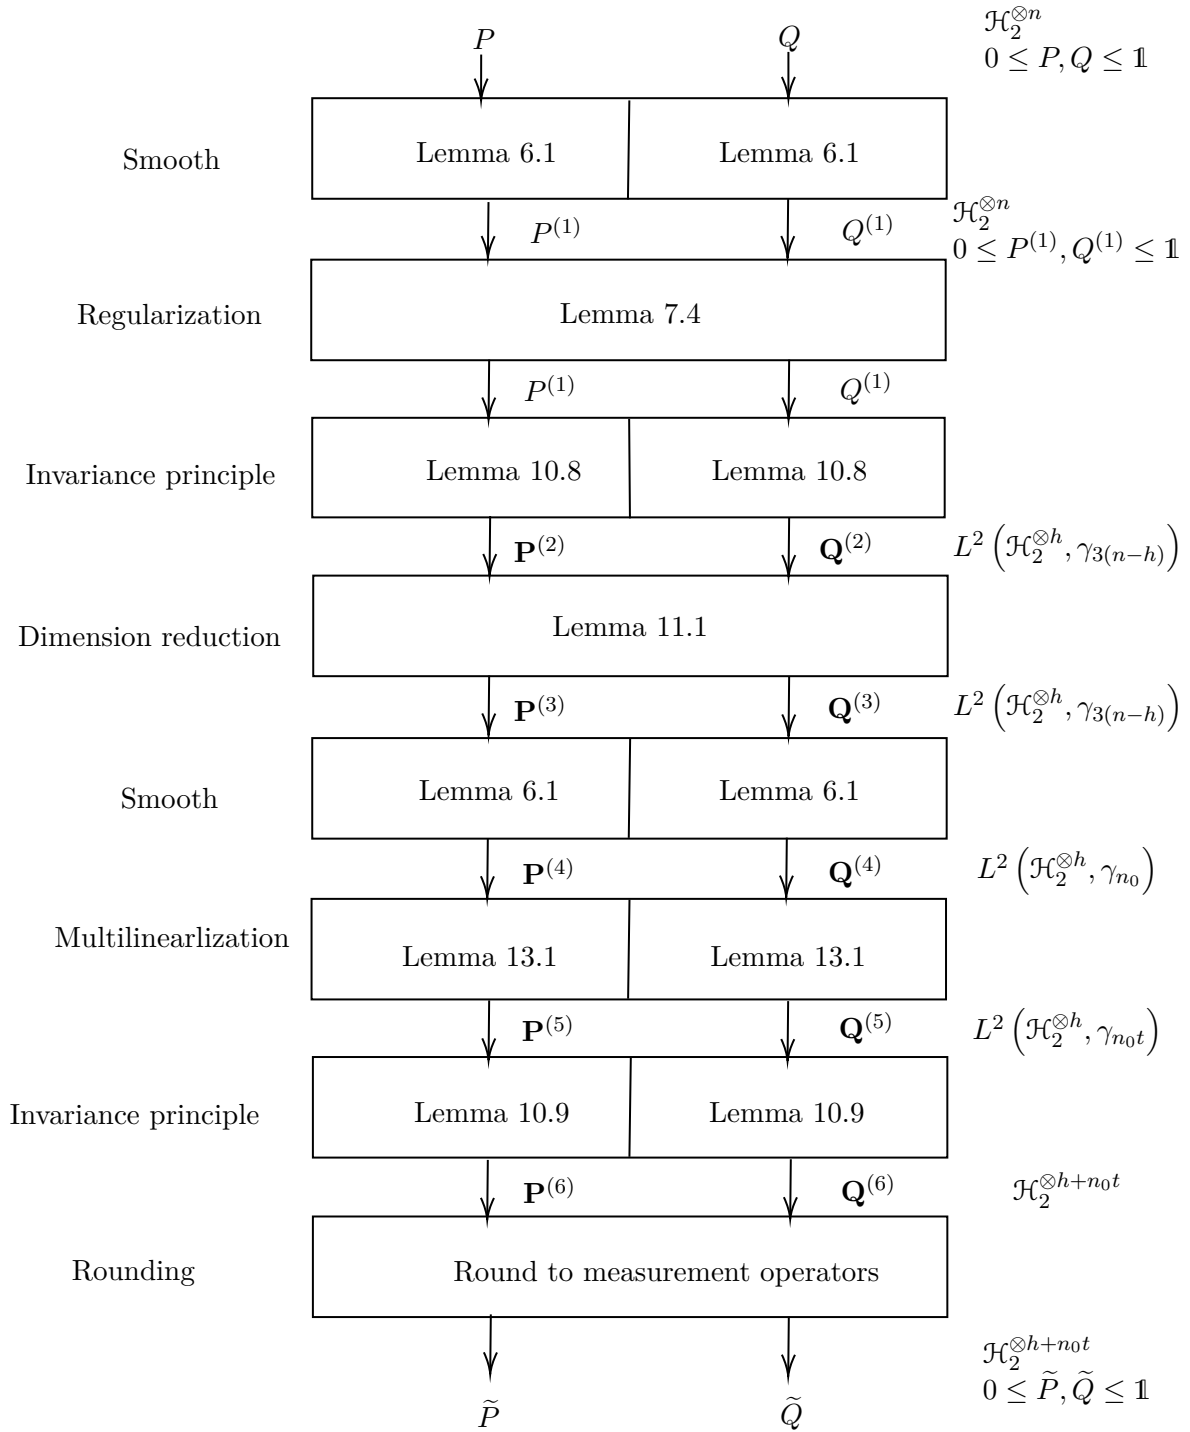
$P$ $Q$ $\mathcal{H}_2^{\otimes n}$ $0 \leq P, Q \leq \mathbb{1}$

Smooth Lemma 6.1 Lemma 6.1

$P^{(1)}$ $Q^{(1)}$ $\mathcal{H}_2^{\otimes n}$ $0 \leq P^{(1)}, Q^{(1)} \leq \mathbb{1}$

Regularization Lemma 7.4

$P^{(1)}$ $Q^{(1)}$

Invariance principle Lemma 10.8 Lemma 10.8

$\mathbf{P}^{(2)}$ $\mathbf{Q}^{(2)}$ $L^2\left(\mathcal{H}_2^{\otimes h}, \gamma_{3(n-h)}\right)$

Dimension reduction Lemma 11.1

$\mathbf{P}^{(3)}$ $\mathbf{Q}^{(3)}$ $L^2\left(\mathcal{H}_2^{\otimes h}, \gamma_{3(n-h)}\right)$

Smooth Lemma 6.1 Lemma 6.1

$\mathbf{P}^{(4)}$ $\mathbf{Q}^{(4)}$ $L^2\left(\mathcal{H}_2^{\otimes h}, \gamma_{n_0}\right)$

Multilinearlization Lemma 13.1 Lemma 13.1

$\mathbf{P}^{(5)}$ $\mathbf{Q}^{(5)}$ $L^2\left(\mathcal{H}_2^{\otimes h}, \gamma_{n_0 t}\right)$

Invariance principle Lemma 10.9 Lemma 10.9

$\mathbf{P}^{(6)}$ $\mathbf{Q}^{(6)}$ $\mathcal{H}_2^{\otimes h+n_0 t}$

Rounding Round to measurement operators

$\mathcal{H}_2^{\otimes h+n_0 t}$ $0 \leq \widetilde{P}, \widetilde{Q} \leq \mathbb{1}$

$\widetilde{P}$ $\widetilde{Q}$